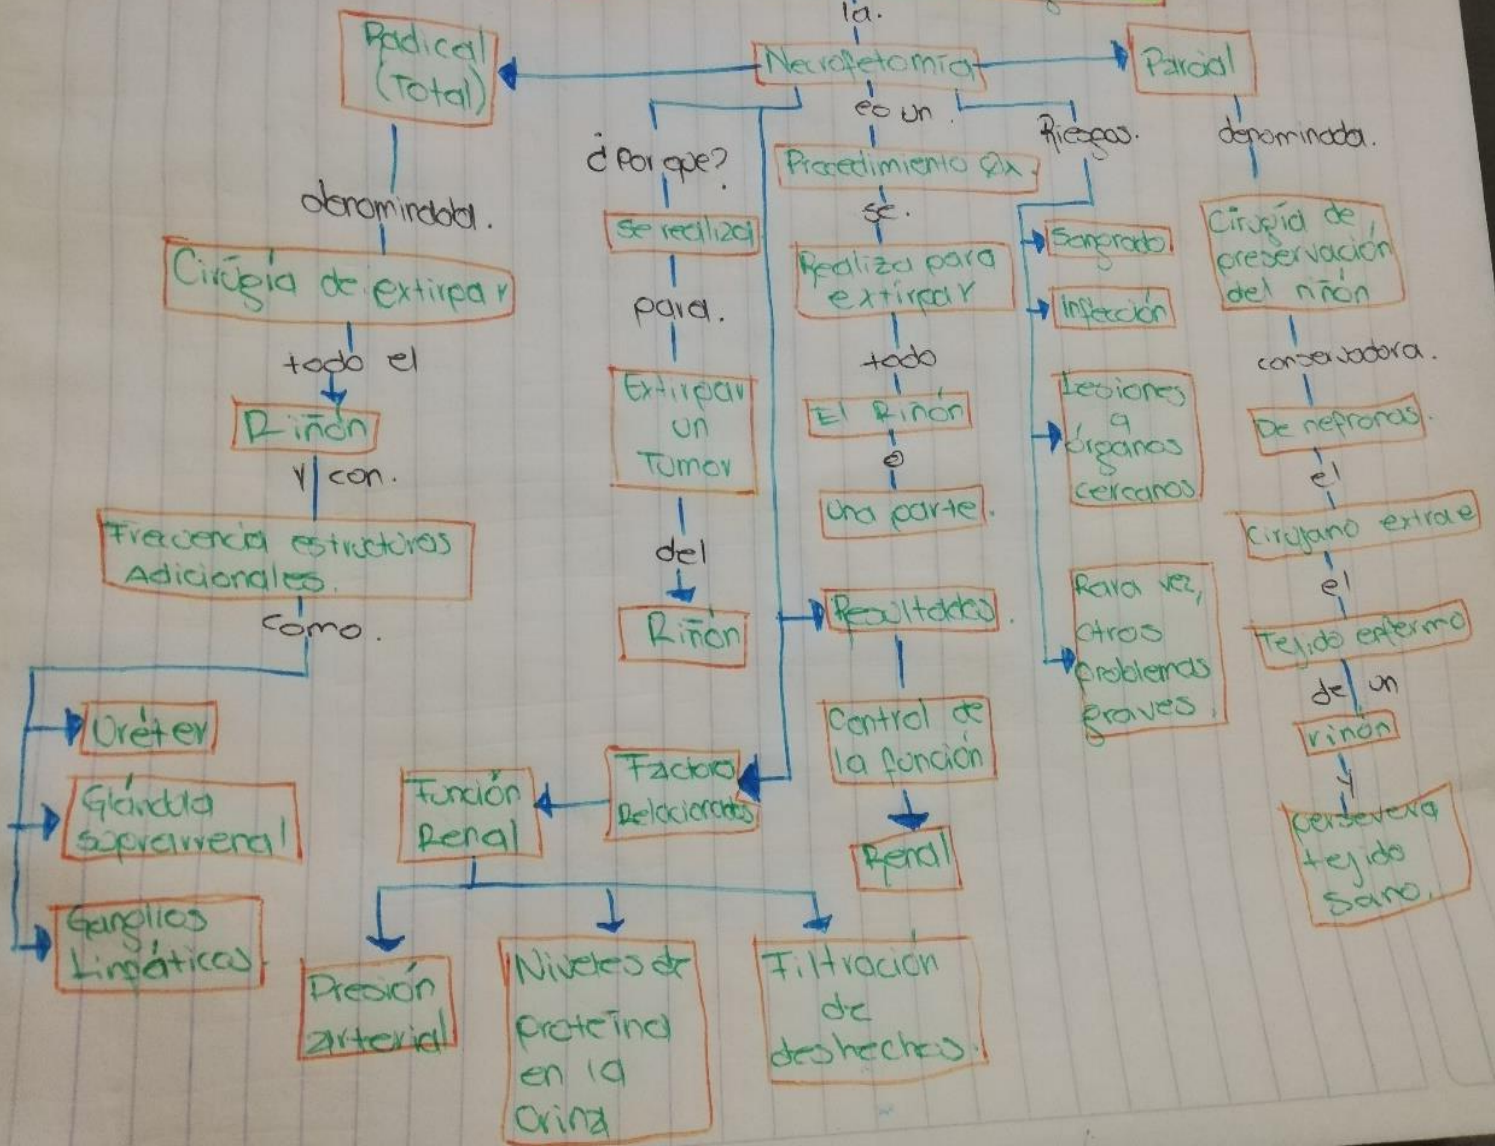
la.

Nefrectomía

Radical (Total)

denominada.

Cirugía de extirpar

todo el

Riñón

y con.

Frecuencia estructuras Adicionales.

como.

Uréter

Glándula suprarrenal

Ganglios Linfáticos

¿Porque?

Se realiza

para.

Extirpar un Tumor

del

Riñón

es un.

Procedimiento Qx.

se.

Realiza para extirpar

todo

El Riñón

o

una parte.

Resultados.

Control de la función

Renal

Factores Relacionados

Función Renal

Presión arterial

Niveles de proteína en la Orina

Filtración de deshechos.

Riesgos.

Sangrado

Infección

Lesiones a órganos cercanos

Rara vez, otros problemas graves.

Parcial

denominada.

Cirugía de preservación del riñón

conservadora.

De nefronas.

el

Cirujano extrae

el

Tejido enfermo

de un

riñón

y

conserva tejido sano.